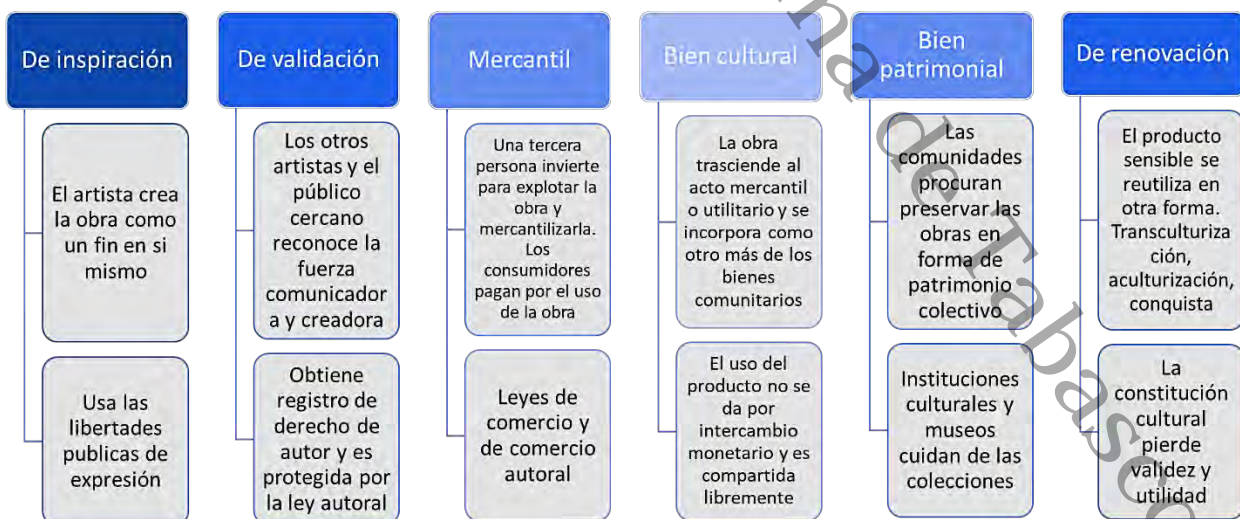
De inspiración

El artista crea la obra como un fin en si mismo

Usa las libertades publicas de expresión

De validación

Los otros artistas y el público cercano reconoce la fuerza comunicadora y creadora

Obtiene registro de derecho de autor y es protegida por la ley autoral

Mercantil

Una tercera persona invierte para explotar la obra y mercantilizarla. Los consumidores pagan por el uso de la obra

Leyes de comercio y de comercio autoral

Bien cultural

La obra trasciende al acto mercantil o utilitario y se incorpora como otro más de los bienes comunitarios

El uso del producto no se da por intercambio monetario y es compartida libremente

Bien patrimonial

Las comunidades procuran preservar las obras en forma de patrimonio colectivo

Instituciones culturales y museos cuidan de las colecciones

De renovación

El producto sensible se reutiliza en otra forma. Transculturización, aculturización, conquista

La constitución cultural pierde validez y utilidad

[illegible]na de Tabasco